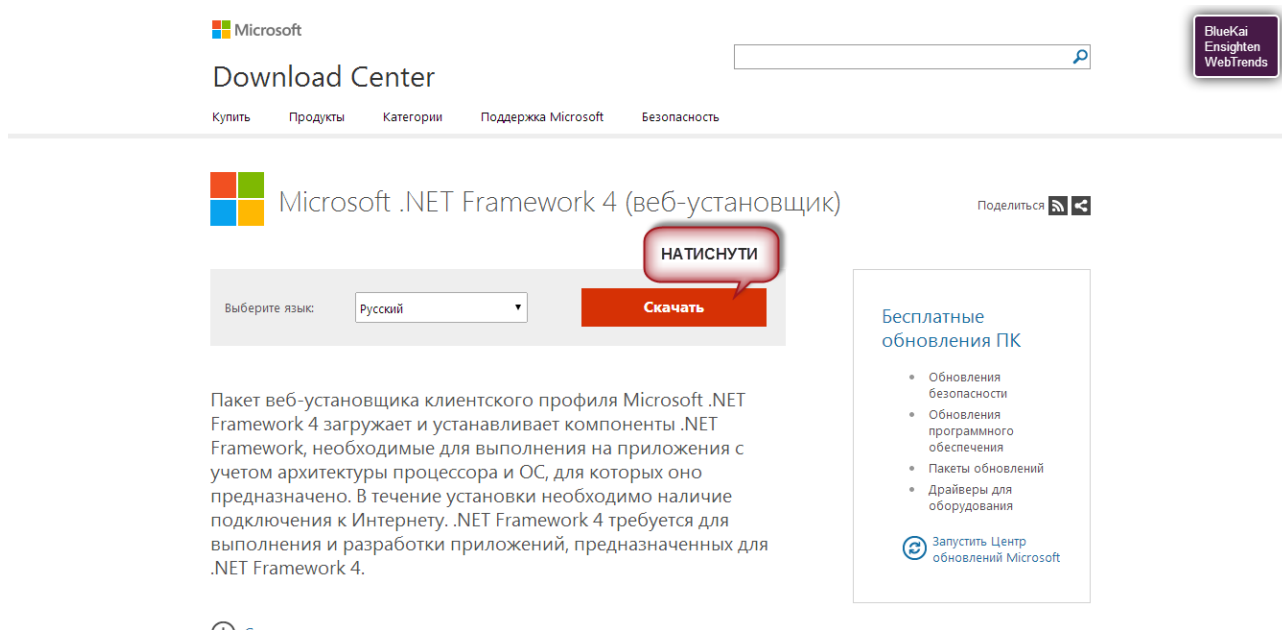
Microsoft

Download Center

Купить Продукты Категории Поддержка Microsoft Безопасность

BlueKai
Ensighten
WebTrends

Microsoft .NET Framework 4 (веб-установщик)

Поделиться

НАТИСНУТИ

Выберите язык: Русский

Скачать

Пакет веб-установщика клиентского профиля Microsoft .NET Framework 4 загружает и устанавливает компоненты .NET Framework, необходимые для выполнения на приложения с учетом архитектуры процессора и ОС, для которых оно предназначено. В течение установки необходимо наличие подключения к Интернету. .NET Framework 4 требуется для выполнения и разработки приложений, предназначенных для .NET Framework 4.

Бесплатные обновления ПК

• Обновления безопасности
• Обновления программного обеспечения
• Пакеты обновлений
• Драйверы для оборудования

Запустить Центр обновлений Microsoft

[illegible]